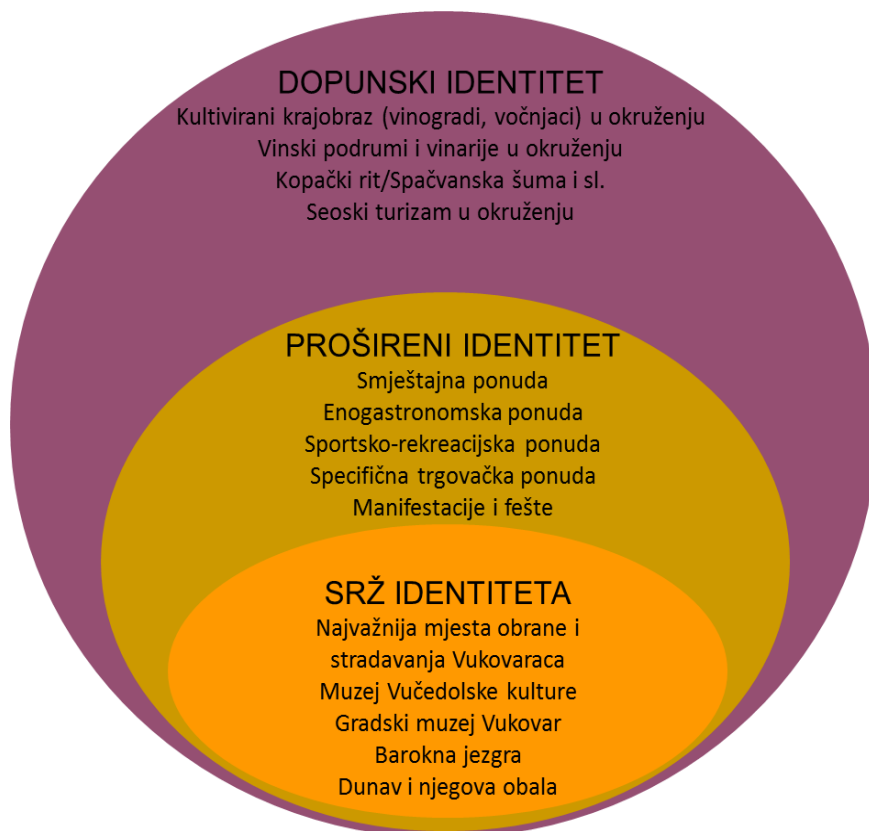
DOPUNSKI IDENTITET
Kultivirani krajobraz (vinogradi, voćnjaci) u okruženju
Vinski podrumi i vinarije u okruženju
Kopački rit/Spačvanska šuma i sl.
Seoski turizam u okruženju

PROŠIRENI IDENTITET
Smještajna ponuda
Enogastronomska ponuda
Sportsko-rekreacijska ponuda
Specifična trgovačka ponuda
Manifestacije i fešte

SRŽ IDENTITETA
Najvažnija mjesta obrane i stradavanja Vukovaraca
Muzej Vučedolske kulture
Gradski muzej Vukovar
Barokna jezgra
Dunav i njegova obala